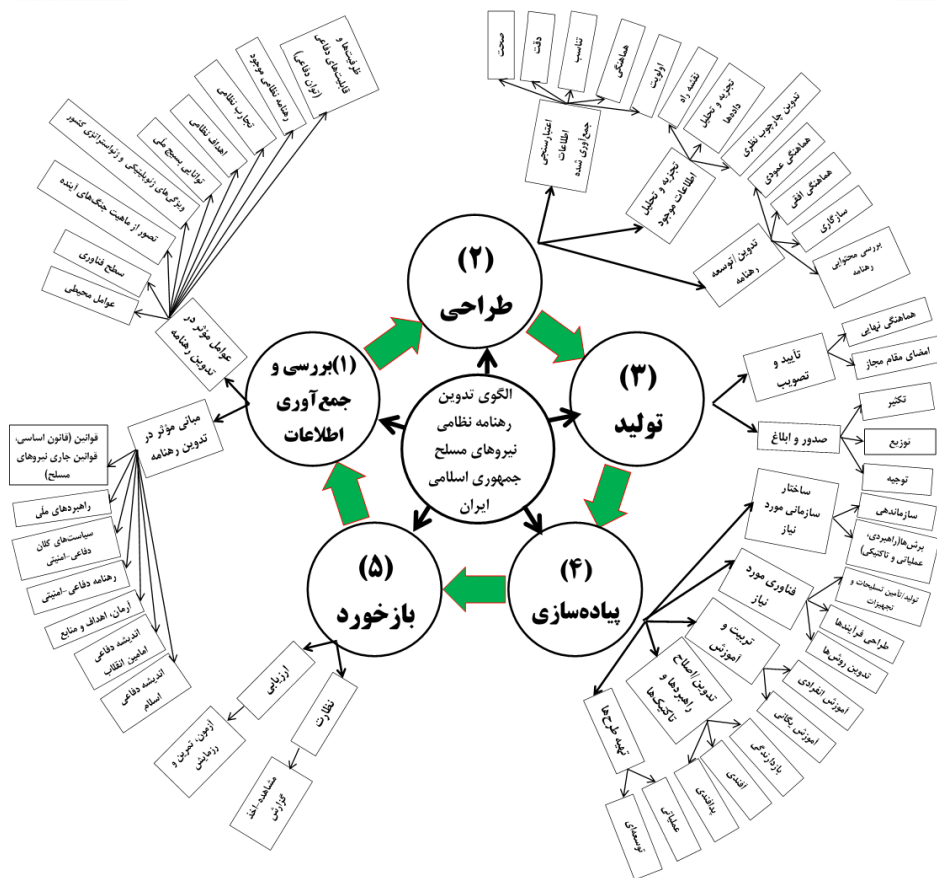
الگوی تدوین رهنامه نظامی نیروهای مسلح جمهوری اسلامی ایران

(۱) بررسی و جمع‌آوری اطلاعات

(۲) طراحی

(۳) تولید

(۴) پیاده‌سازی

(۵) بازخورد

عوامل مؤثر در تدوین رهنامه

ظرفیت‌ها و قابلیت‌های دفاعی (توان دفاعی)

رهنامه نظامی موجود

تجارب نظامی

اهداف نظامی

توانایی بسیج ملی

ویژگی‌های ژئوپلیتیکی و ژئواستراتژی کشور

تصور از ماهیت جنگ‌های آینده

سطح فناوری

عوامل محیطی

مبانی مؤثر در تدوین رهنامه

قوانین (قانون اساسی، قوانین جاری نیروهای مسلح)

راهبردهای ملی

سیاست‌های کلان دفاعی-امنیتی

رهنامه دفاعی-امنیتی

آرمان، اهداف و منابع

اندیشه دفاعی امامین انقلاب

اندیشه دفاعی اسلام

اعتبارسنجی اطلاعات جمع‌آوری شده

صحت

دقت

تناسب

هماهنگی

اولویت

تجزیه و تحلیل اطلاعات موجود

نقشه راه

تجزیه و تحلیل داده‌ها

تدوین/توسعه رهنامه

تدوین چارچوب نظری

هماهنگی عمودی

هماهنگی افقی

سازگاری

بررسی محتوایی رهنامه

تأیید و تصویب

هماهنگی نهایی

امضای مقام مجاز

صدور و ابلاغ

تکثیر

توزیع

توجیه

ساختار سازمانی مورد نیاز

سازماندهی

برش‌ها(راهبردی، عملیاتی و تاکتیکی)

فناوری مورد نیاز

تولید/تأمین تسلیحات و تجهیزات

طراحی فرایندها

تدوین روش‌ها

تربیت و آموزش

آموزش انفرادی

آموزش یگانی

تدوین/اصلاح راهبردها و تاکتیک‌ها

بازدارندگی

آفندی

پدافندی

تهیه طرح‌ها

عملیاتی

توسعه‌ای

ارزیابی

آزمون، تمرین و رزمایش

نظارت

مشاهده، اخذ گزارش